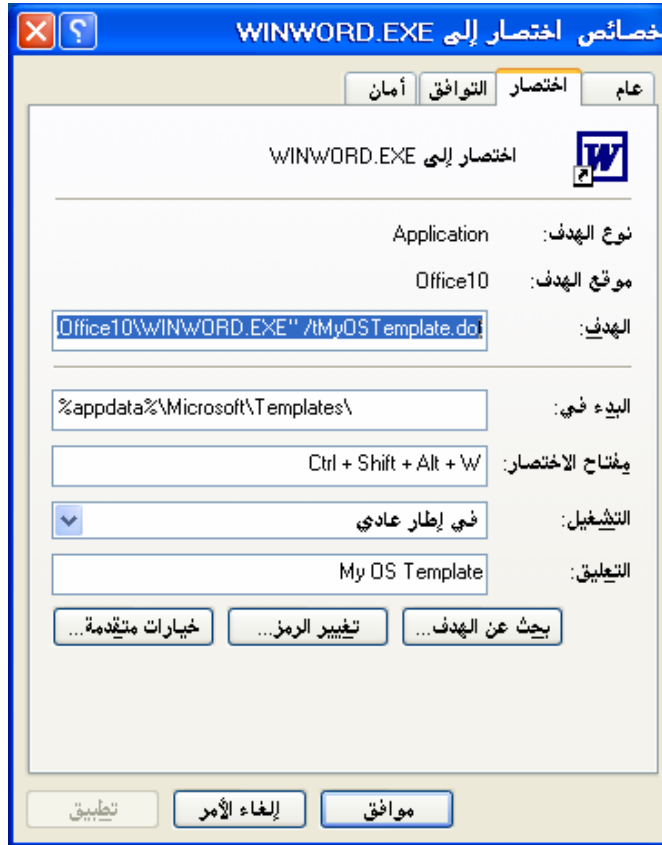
خصائص اختصار إلى WINWORD.EXE

?

X

عام

اختصار

التوافق

أمان

اختصار إلى WINWORD.EXE

نوع الهدف: Application

موقع الهدف: Office10

الهدف: .Office10\WINWORD.EXE" /tMyOSTemplate.dot

البدء في: %appdata%\Microsoft\Templates\

مفتاح الاختصار: Ctrl + Shift + Alt + W

التشغيل: في إطار عادي

التعليق: My OS Template

بحث عن الهدف...

تغيير الرمز...

خيارات متقدمة...

موافق

إلغاء الأمر

تطبيق